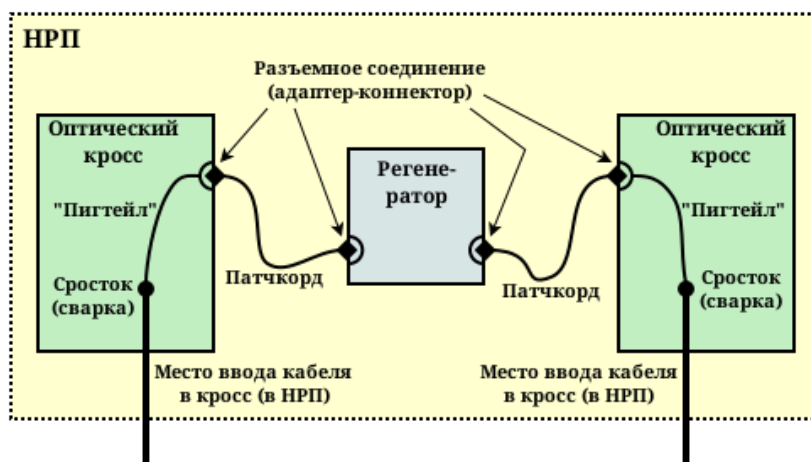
НРП

Разъемное соединение (адаптер-коннектор)

Оптический кросс

"Пигтейл"

Сросток (сварка)

Регене-ратор

Патчкорд

Патчкорд

Оптический кросс

"Пигтейл"

Сросток (сварка)

Место ввода кабеля в кросс (в НРП)

Место ввода кабеля в кросс (в НРП)